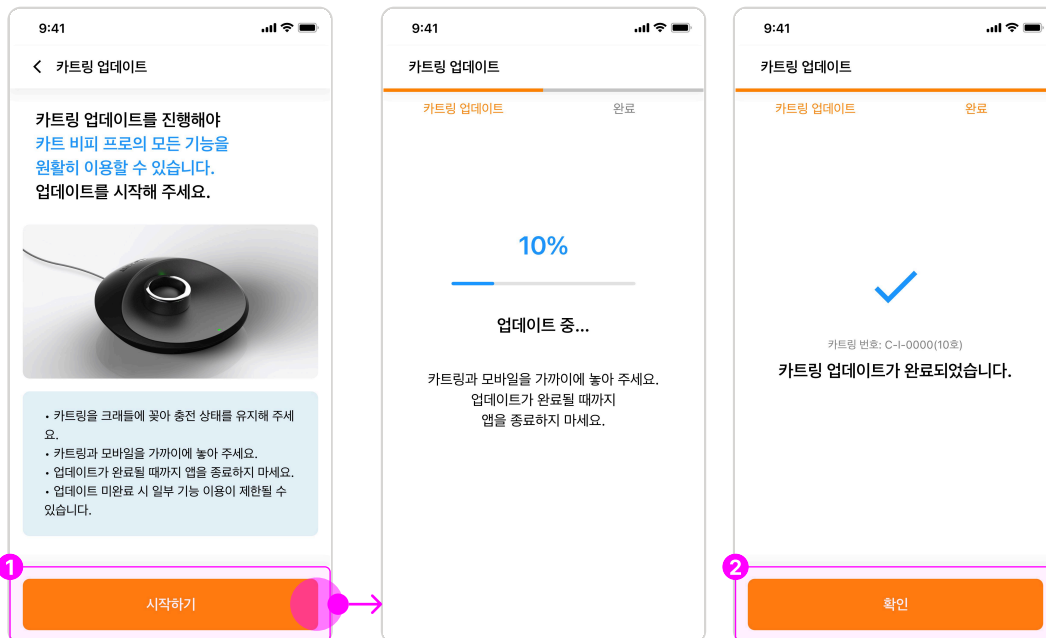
9:41

카트링 업데이트

카트링 업데이트를 진행해야
카트 비피 프로의 모든 기능을
원활히 이용할 수 있습니다.
업데이트를 시작해 주세요.

• 카트링을 크래들에 꽂아 충전 상태를 유지해 주세요.
• 카트링과 모바일을 가까이에 놓아 주세요.
• 업데이트가 완료될 때까지 앱을 종료하지 마세요.
• 업데이트 미완료 시 일부 기능 이용이 제한될 수 있습니다.

1

시작하기

9:41

카트링 업데이트

카트링 업데이트

완료

10%

업데이트 중...

카트링과 모바일을 가까이에 놓아 주세요.
업데이트가 완료될 때까지
앱을 종료하지 마세요.

9:41

카트링 업데이트

카트링 업데이트

완료

카트링 번호: C-I-0000(10호)

카트링 업데이트가 완료되었습니다.

2

확인